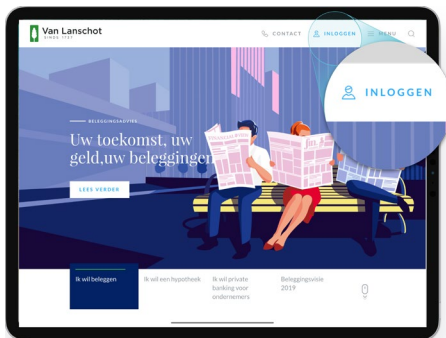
Van Lanschot
SINDS 1737

CONTACT INLOGGEN MENU

INLOGGEN

BELEGGINGSADVIES

Uw toekomst, uw geld,uw beleggingen

LEES VERDER

Ik wil beleggen

Ik wil een hypotheek

Ik wil private banking voor ondernemers

Beleggingsvisie 2019